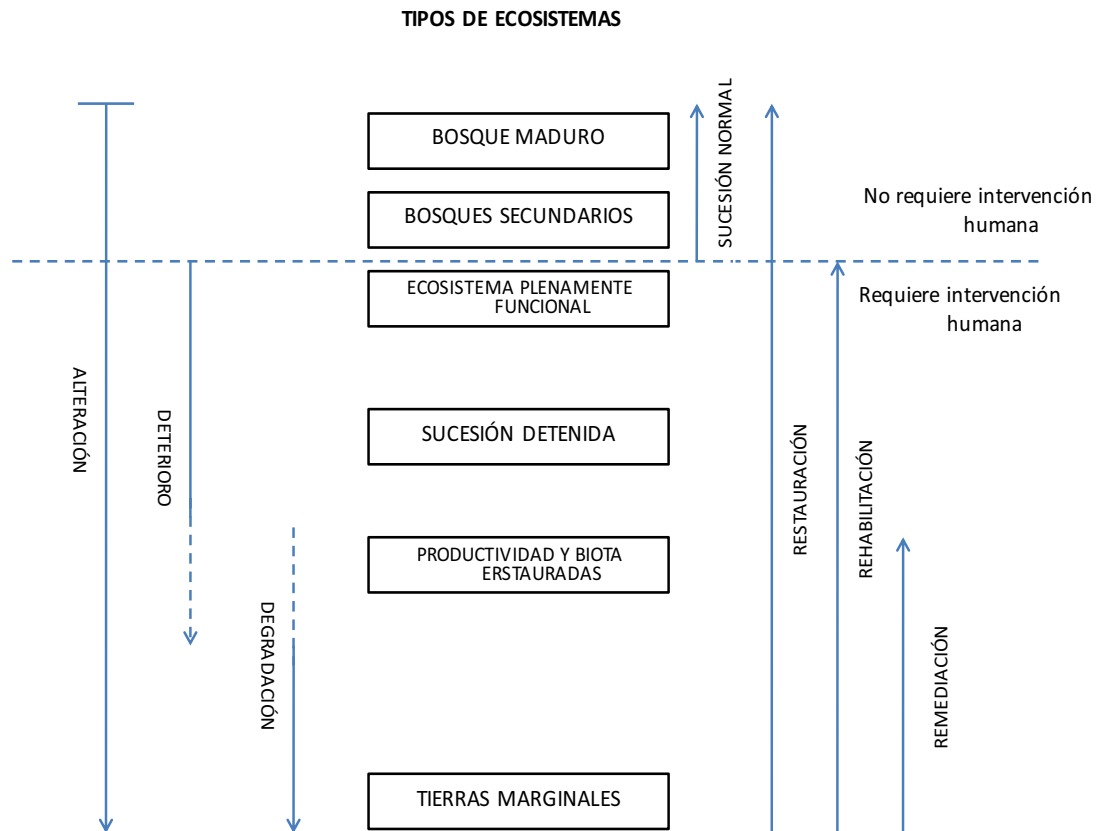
TIPOS DE ECOSISTEMAS

BOSQUE MADURO

BOSQUES SECUNDARIOS

SUCESIÓN NORMAL

No requiere intervención humana

ECOSISTEMA PLENAMENTE FUNCIONAL

Requiere intervención humana

ALTERACIÓN

DETERIORO

SUCESIÓN DETENIDA

RESTAURACIÓN

REHABILITACIÓN

PRODUCTIVIDAD Y BIOTA ERSTAURADAS

DEGRADACIÓN

REMEDIACIÓN

TIERRAS MARGINALES